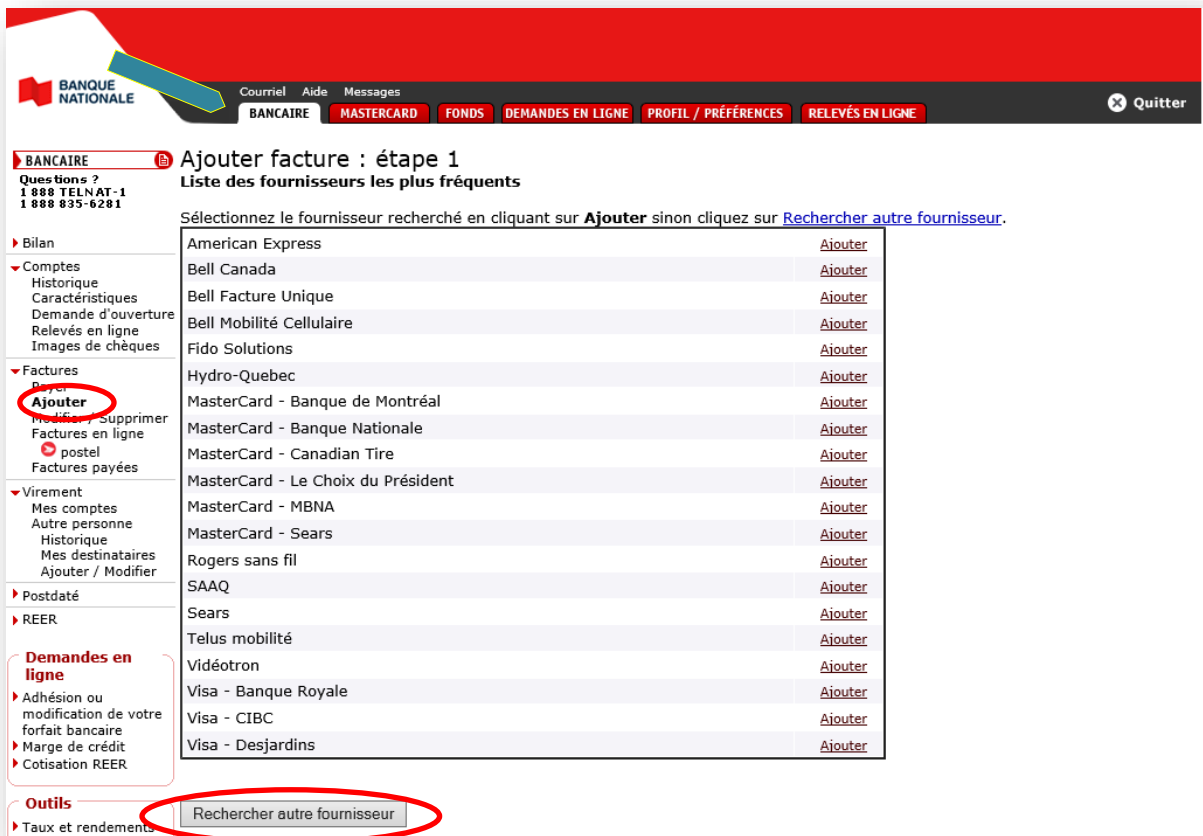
BANQUE NATIONALE

Courriel Aide Messages

BANCAIRE MASTERCARD FONDS DEMANDES EN LIGNE PROFIL / PRÉFÉRENCES RELEVÉS EN LIGNE

Quitter

BANCAIRE
Questions ?
1 888 TELNAT-1
1 888 835-6281

Bilan
Comptes
Historique
Caractéristiques
Demande d'ouverture
Relevés en ligne
Images de chèques
Factures
Payer
Ajouter
Modifier / Supprimer
Factures en ligne
postel
Factures payées
Virement
Mes comptes
Autre personne
Historique
Mes destinataires
Ajouter / Modifier
Postdaté
REER

Demandes en ligne
Adhésion ou modification de votre forfait bancaire
Marge de crédit
Cotisation REER

Outils
Taux et rendements

Ajouter facture : étape 1
Liste des fournisseurs les plus fréquents

Sélectionnez le fournisseur recherché en cliquant sur **Ajouter** sinon cliquez sur Rechercher autre fournisseur.

| | |
|---|---|
| American Express | Ajouter |
| Bell Canada | Ajouter |
| Bell Facture Unique | Ajouter |
| Bell Mobilité Cellulaire | Ajouter |
| Fido Solutions | Ajouter |
| Hydro-Quebec | Ajouter |
| MasterCard - Banque de Montréal | Ajouter |
| MasterCard - Banque Nationale | Ajouter |
| MasterCard - Canadian Tire | Ajouter |
| MasterCard - Le Choix du Président | Ajouter |
| MasterCard - MBNA | Ajouter |
| MasterCard - Sears | Ajouter |
| Rogers sans fil | Ajouter |
| SAAQ | Ajouter |
| Sears | Ajouter |
| Telus mobilité | Ajouter |
| Vidéotron | Ajouter |
| Visa - Banque Royale | Ajouter |
| Visa - CIBC | Ajouter |
| Visa - Desjardins | Ajouter |

Rechercher autre fournisseur